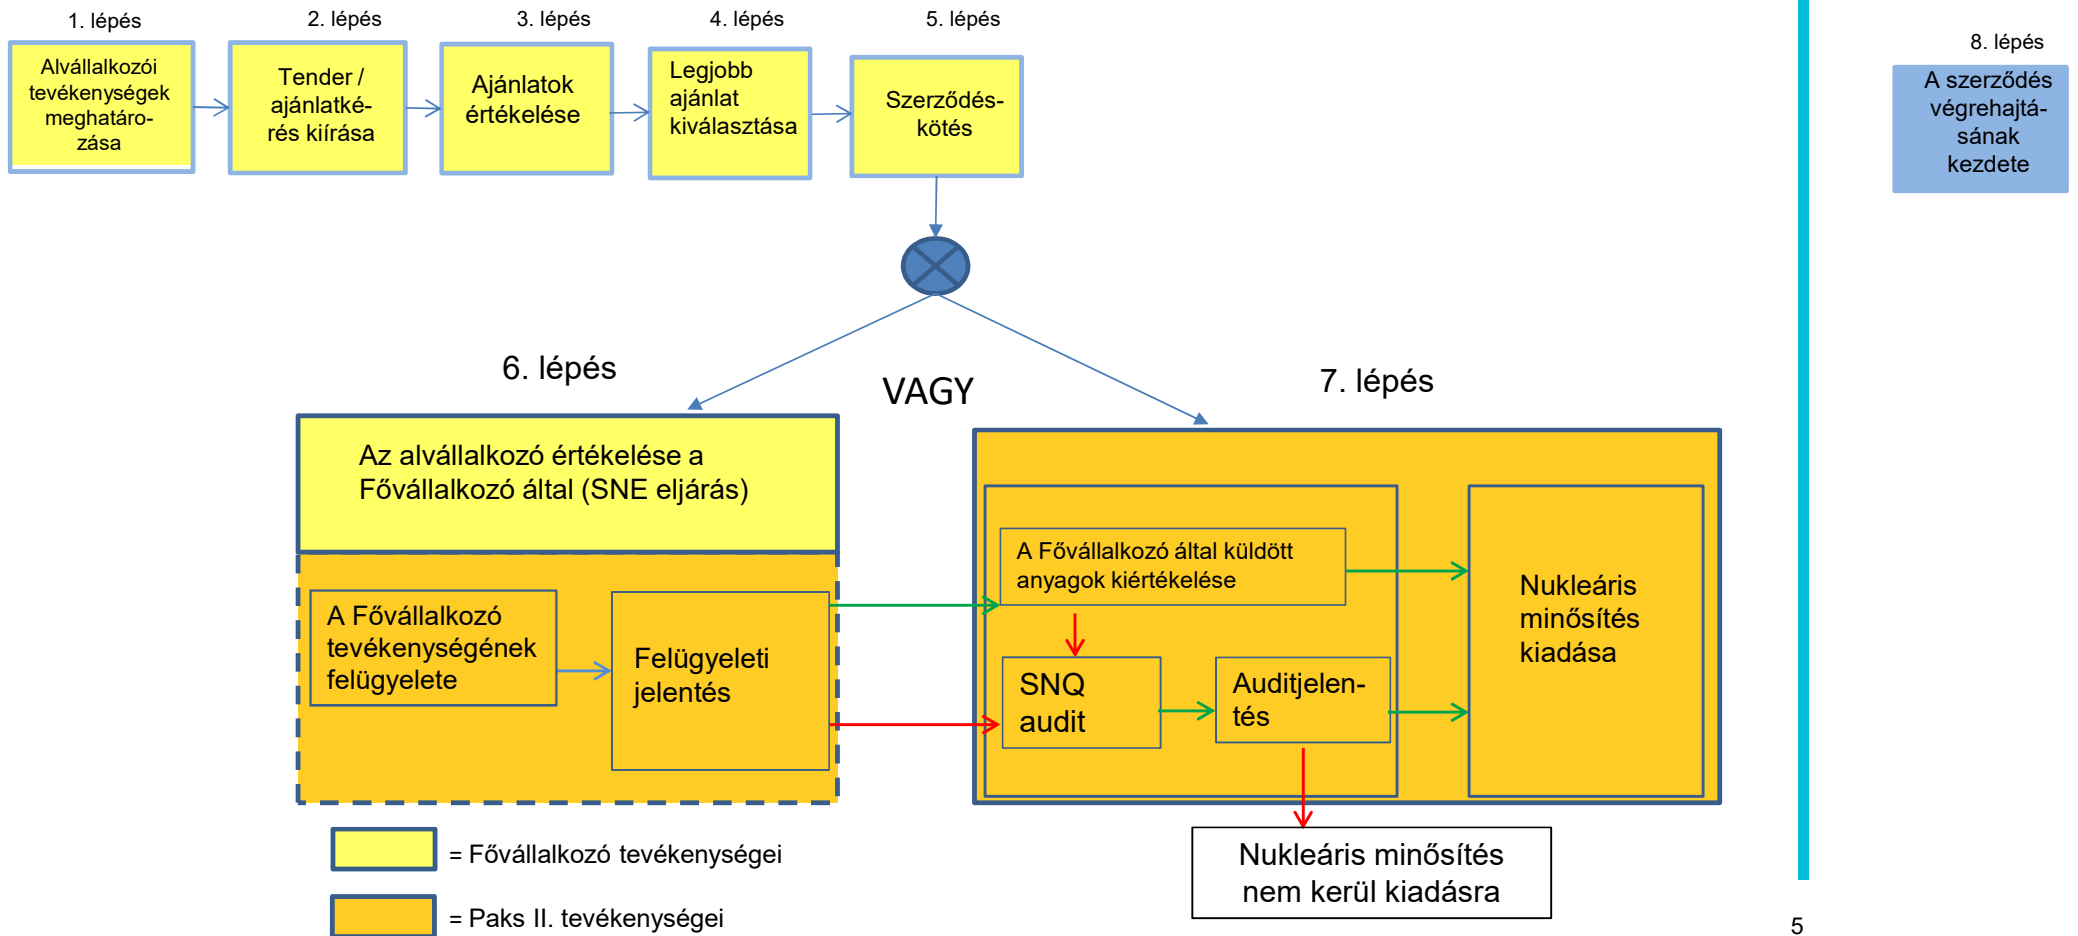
1. lépés

Alvállalkozói tevékenységek meghatározása

2. lépés

Tender / ajánlatkérés kiírása

3. lépés

Ajánlatok értékelése

4. lépés

Legjobb ajánlat kiválasztása

5. lépés

Szerződéskötés

8. lépés

A szerződés végrehajtásának kezdete

6. lépés

VAGY

7. lépés

Az alvállalkozó értékelése a Fővállalkozó által (SNE eljárás)

A Fővállalkozó tevékenységének felügyelete

Felügyeleti jelentés

A Fővállalkozó által küldött anyagok kiértékelése

SNQ audit

Auditjelentés

Nukleáris minősítés kiadása

Nukleáris minősítés nem kerül kiadásra

= Fővállalkozó tevékenységei

= Paks II. tevékenységei

5